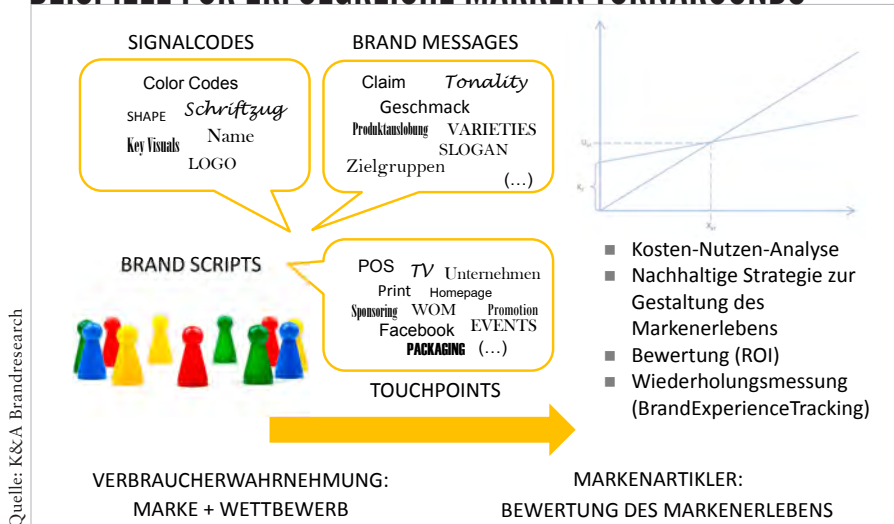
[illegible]

SIGNALCODES

Color Codes
SHAPE Schriftzug
Key Visuals Name
LOGO

BRAND MESSAGES

Claim Tonality
Geschmack
Produktauslobung VARIETIES
SLOGAN
Zielgruppen
(…)

BRAND SCRIPTS

POS TV Unternehmen
Print Homepage
Sponsoring WOM Promotion
Facebook EVENTS
PACKAGING (…)

TOUCHPOINTS

$U_0$
$K_f$
$X_0$

■ Kosten-Nutzen-Analyse
■ Nachhaltige Strategie zur Gestaltung des Markenerlebens
■ Bewertung (ROI)
■ Wiederholungsmessung (BrandExperienceTracking)

VERBRAUCHERWAHRNEHMUNG:
MARKE + WETTBEWERB

MARKENARTIKLER:
BEWERTUNG DES MARKENERLEBENS

Quelle: K&A Brandresearch